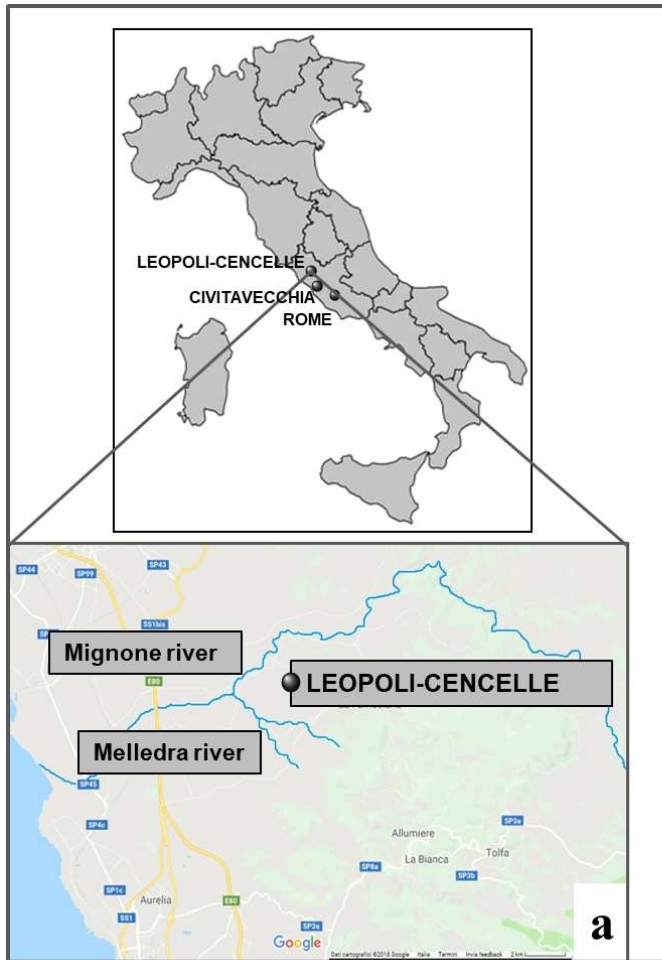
LEOPOLI-CENCELLE
CIVITAVECCHIA
ROME

SP44
SP99
SP43
SP
S51bis
Mignone river
E80
LEOPOLI-CENCELLE
Melledra river
SP45
SP4c
Allumiere
SP3a
La Bianca
Tolfa
SP8a
SP3b
SP1c
SS1
Aurelia
E80
SP3a
Google
Dati cartografici ©2018 Google Italia Termini Invia feedback 2 km
a